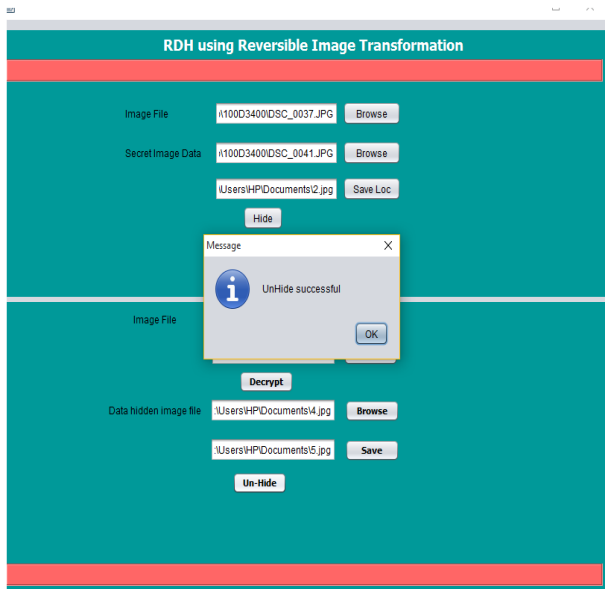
RDH using Reversible Image Transformation

Image File
i\100D3400\DSC_0037.JPG
Browse

Secret Image Data
i\100D3400\DSC_0041.JPG
Browse

\Users\HP\Documents\2.jpg
Save Loc

Hide

Message
X
UnHide successful
OK

Image File

Decrypt

Data hidden image file
:\Users\HP\Documents\4.jpg
Browse

:\Users\HP\Documents\5.jpg
Save

Un-Hide